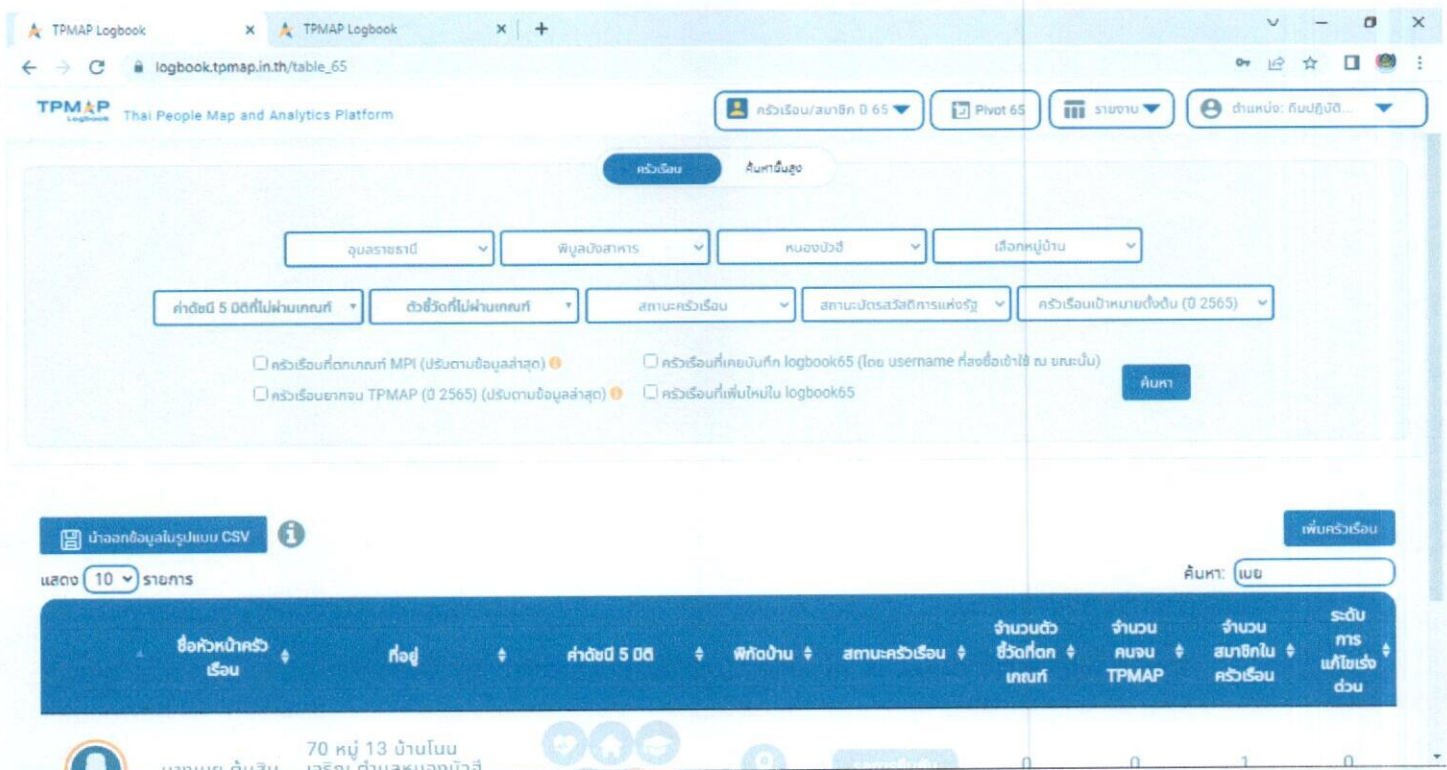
TPMAP Logbook × TPMAP Logbook × +

logbook.tpmap.in.th/table_65

TPMAP Logbook Thai People Map and Analytics Platform

ครัวเรือน/สมาชิก ปี 65 | Pivot 65 | รายงาน | ตำแหน่ง: ทีมปฏิบัติ...

ครัวเรือน | ค้นหาขั้นสูง

อุบลราชธานี | พิบูลมังสาหาร | หนองบัวฮี | เลือกหมู่บ้าน

ค่าดัชนี 5 มิติที่ไม่ผ่านเกณฑ์ | ตัวชี้วัดที่ไม่ผ่านเกณฑ์ | สถานะครัวเรือน | สถานะบัตรสวัสดิการแห่งรัฐ | ครัวเรือนเป้าหมายตั้งต้น (ปี 2565)

ครัวเรือนที่ตกเกณฑ์ MPI (ปรับตามข้อมูลล่าสุด)
ครัวเรือนที่เคยบันทึก logbook65 (โดย username ที่ลงชื่อเข้าใช้ ณ ขณะนั้น)
ครัวเรือนยากจน TPMAP (ปี 2565) (ปรับตามข้อมูลล่าสุด)
ครัวเรือนที่เพิ่มใหม่ใน logbook65

ค้นหา

นำออกข้อมูลในรูปแบบ CSV

เพิ่มครัวเรือน

แสดง 10 รายการ

ค้นหา: เมย

| ชื่อหัวหน้าครัวเรือน | ที่อยู่ | ค่าดัชนี 5 มิติ | พิกัดบ้าน | สถานะครัวเรือน | จำนวนตัวชี้วัดที่ตกเกณฑ์ | จำนวนคนจน TPMAP | จำนวนสมาชิกในครัวเรือน | ระดับการแก้ไขเร่งด่วน |
|---|---|---|---|---|---|---|---|---|
| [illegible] | 70 หมู่ 13 บ้านโนน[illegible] | | | | 0 | 0 | 1 | 0 |